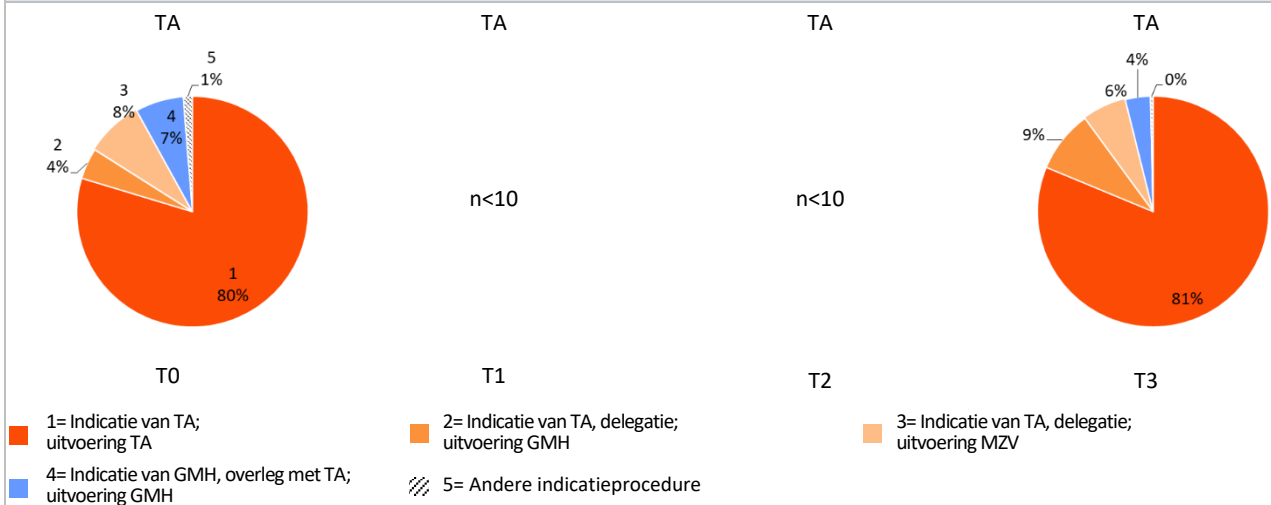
TA

5
1%
3
8%
4
7%
2
4%
1
80%

T0

TA

n<10

T1

TA

n<10

T2

TA

4%
0%
6%
9%
81%

T3

1= Indicatie van TA; uitvoering TA

2= Indicatie van TA, delegatie; uitvoering GMH

3= Indicatie van TA, delegatie; uitvoering MZV

4= Indicatie van GMH, overleg met TA; uitvoering GMH

5= Andere indicatieprocedure